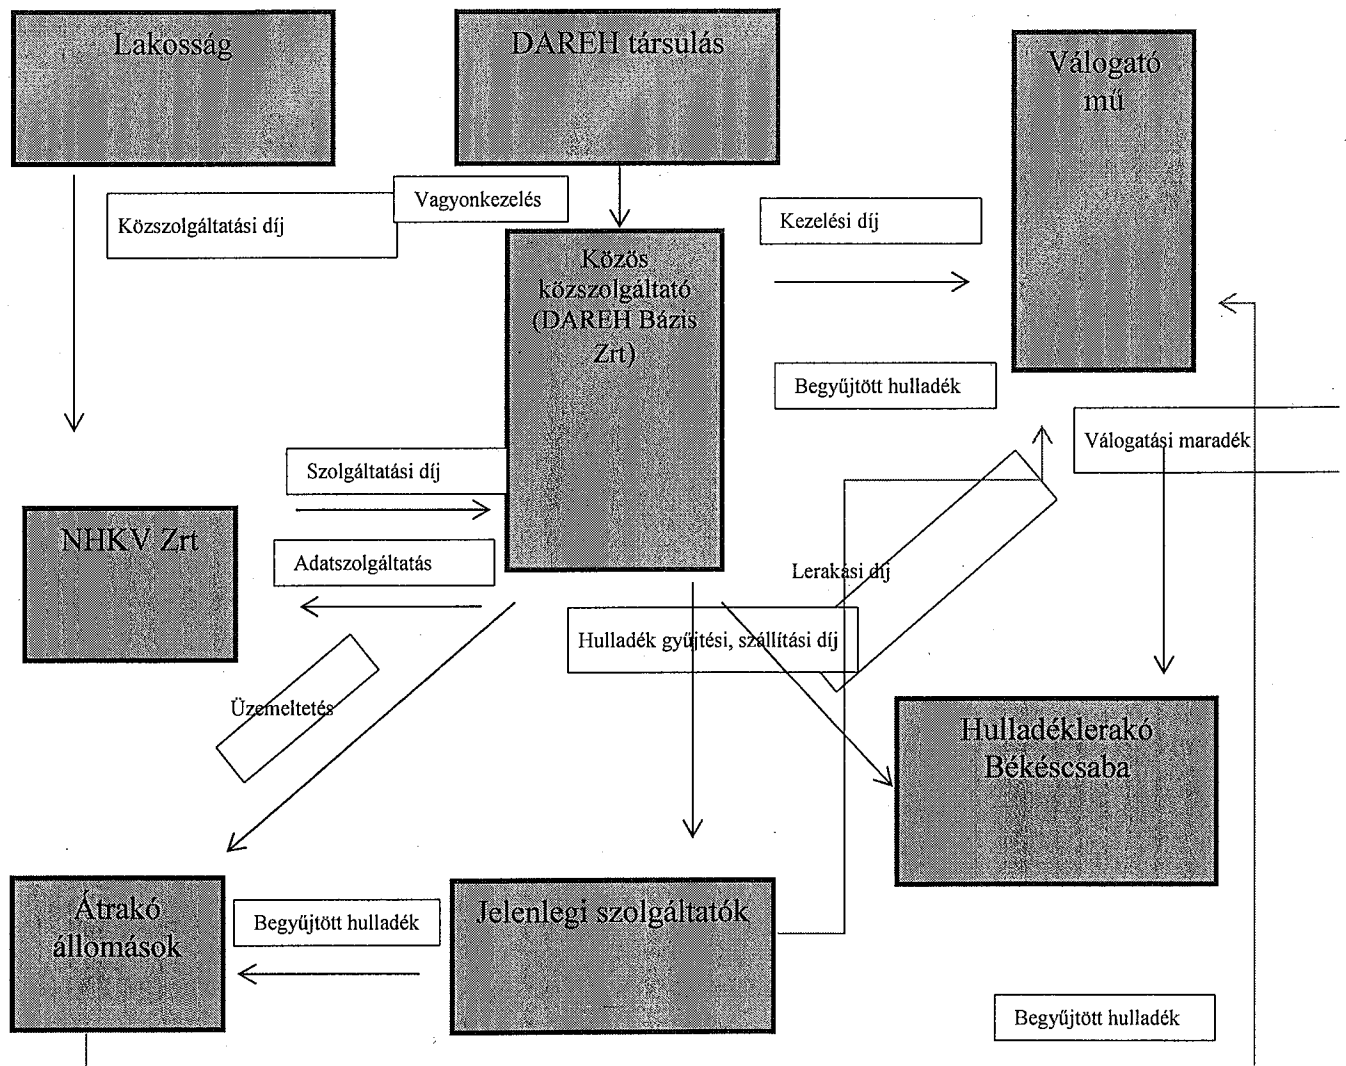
Lakosság

DAREH társulás

Válogató mű

Vagyonkezelés

Közszolgáltatási díj

Kezelési díj

Közös közszolgáltató (DAREH Bázis Zrt)

Begyűjtött hulladék

Válogatási maradék

Szolgáltatási díj

NHKV Zrt

Adatszolgáltatás

Lerakási díj

Hulladék gyűjtési, szállítási díj

Üzemeltetés

Hulladéklerakó Békéscsaba

Átrakó állomások

Begyűjtött hulladék

Jelenlegi szolgáltatók

Begyűjtött hulladék